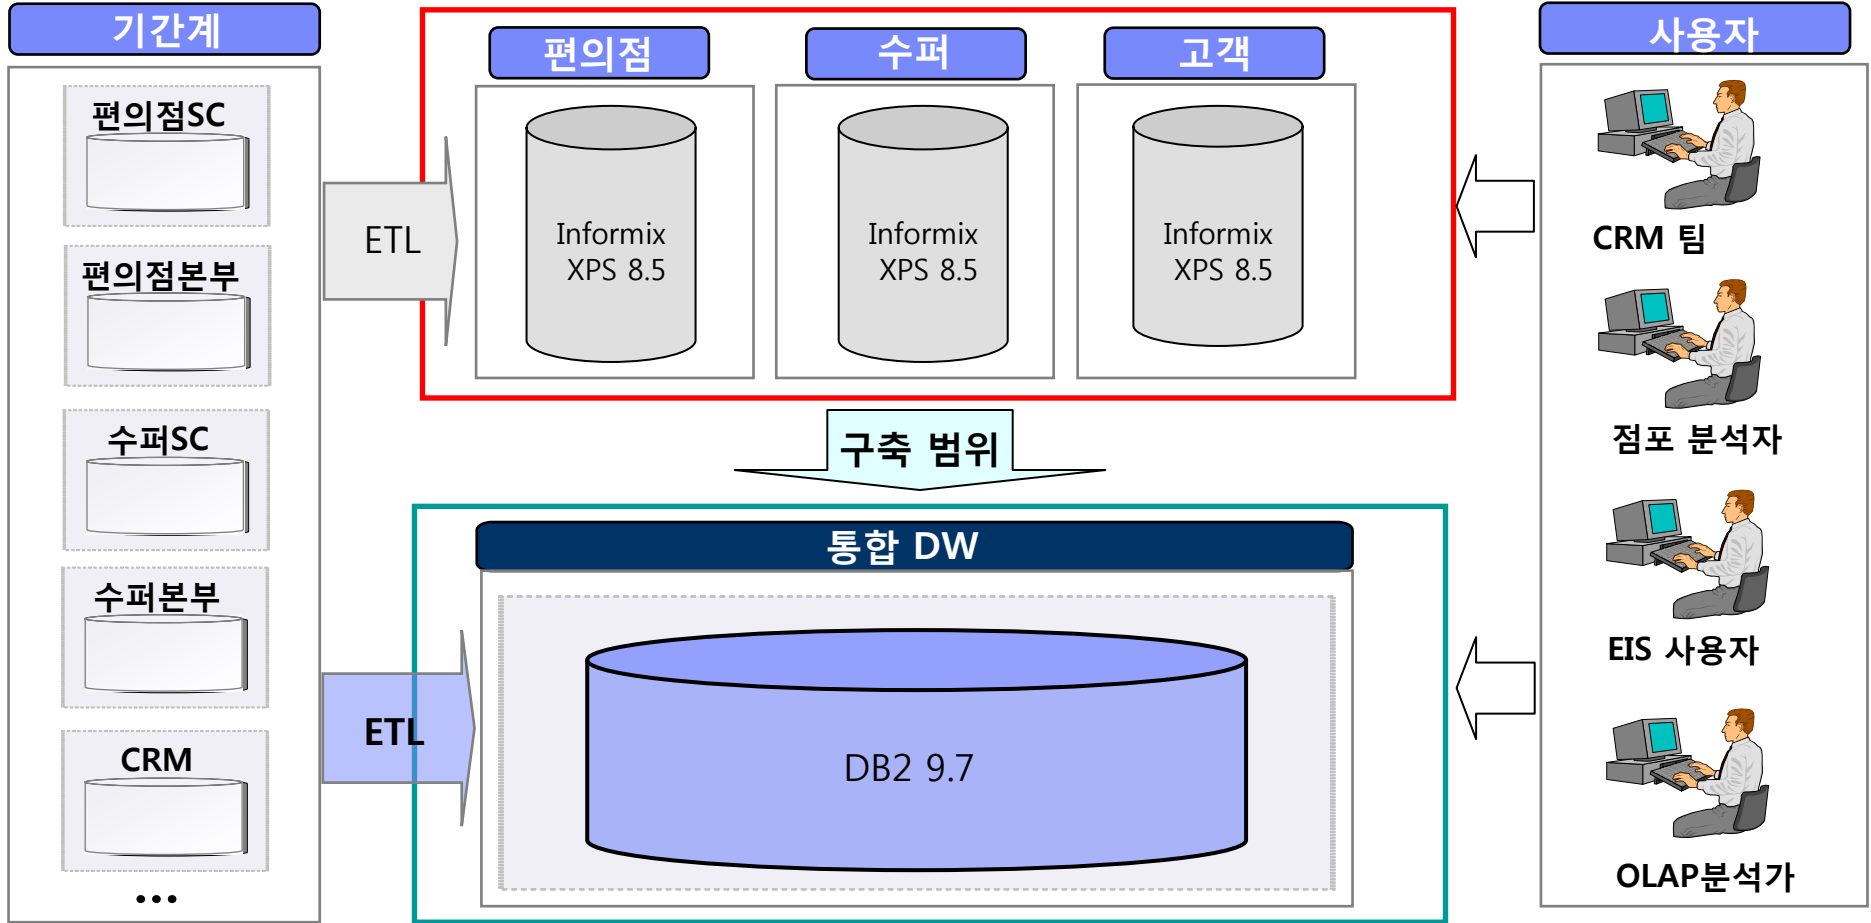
기간계

편의점SC

편의점본부

수퍼SC

수퍼본부

CRM

…

ETL

편의점

Informix XPS 8.5

수퍼

Informix XPS 8.5

고객

Informix XPS 8.5

구축 범위

통합 DW

ETL

DB2 9.7

사용자

CRM 팀

점포 분석자

EIS 사용자

OLAP분석가